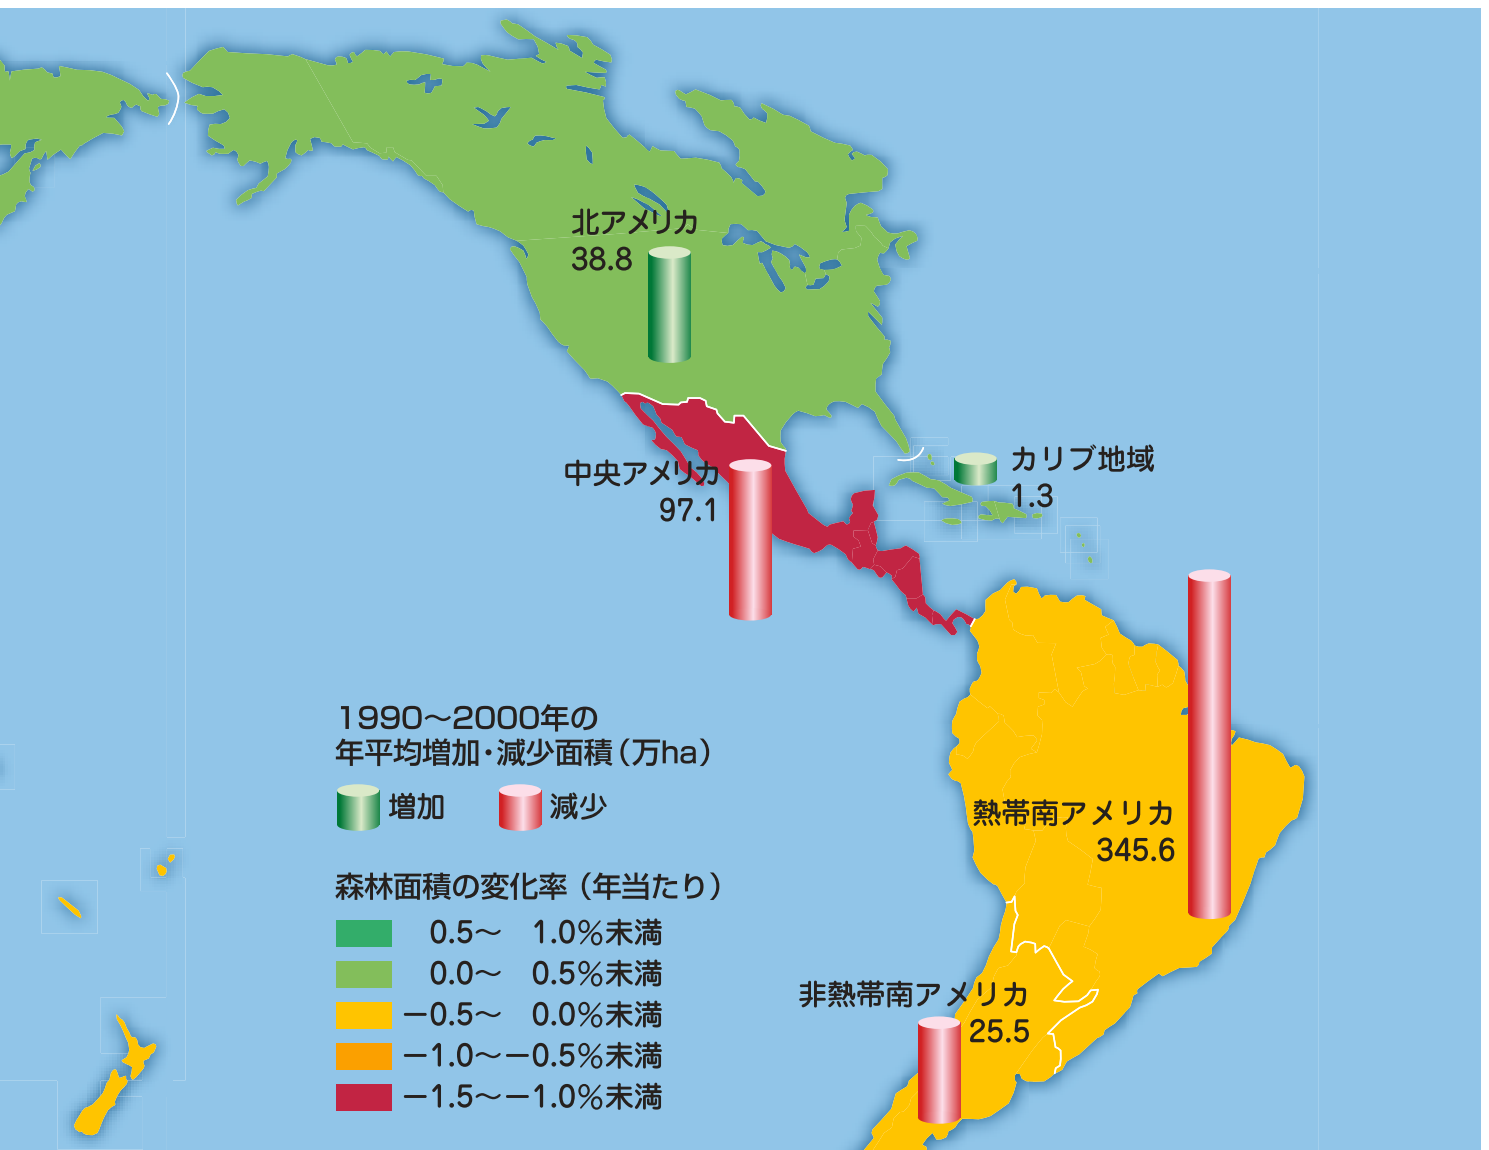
北アメリカ
38.8

中央アメリカ
97.1

カリブ地域
1.3

1990～2000年の
年平均増加・減少面積（万ha）

増加　減少

森林面積の変化率（年当たり）

| | |
|---|---|
| | 0.5～　1.0%未満 |
| | 0.0～　0.5%未満 |
| | −0.5～　0.0%未満 |
| | −1.0～−0.5%未満 |
| | −1.5～−1.0%未満 |

熱帯南アメリカ
345.6

非熱帯南アメリカ
25.5